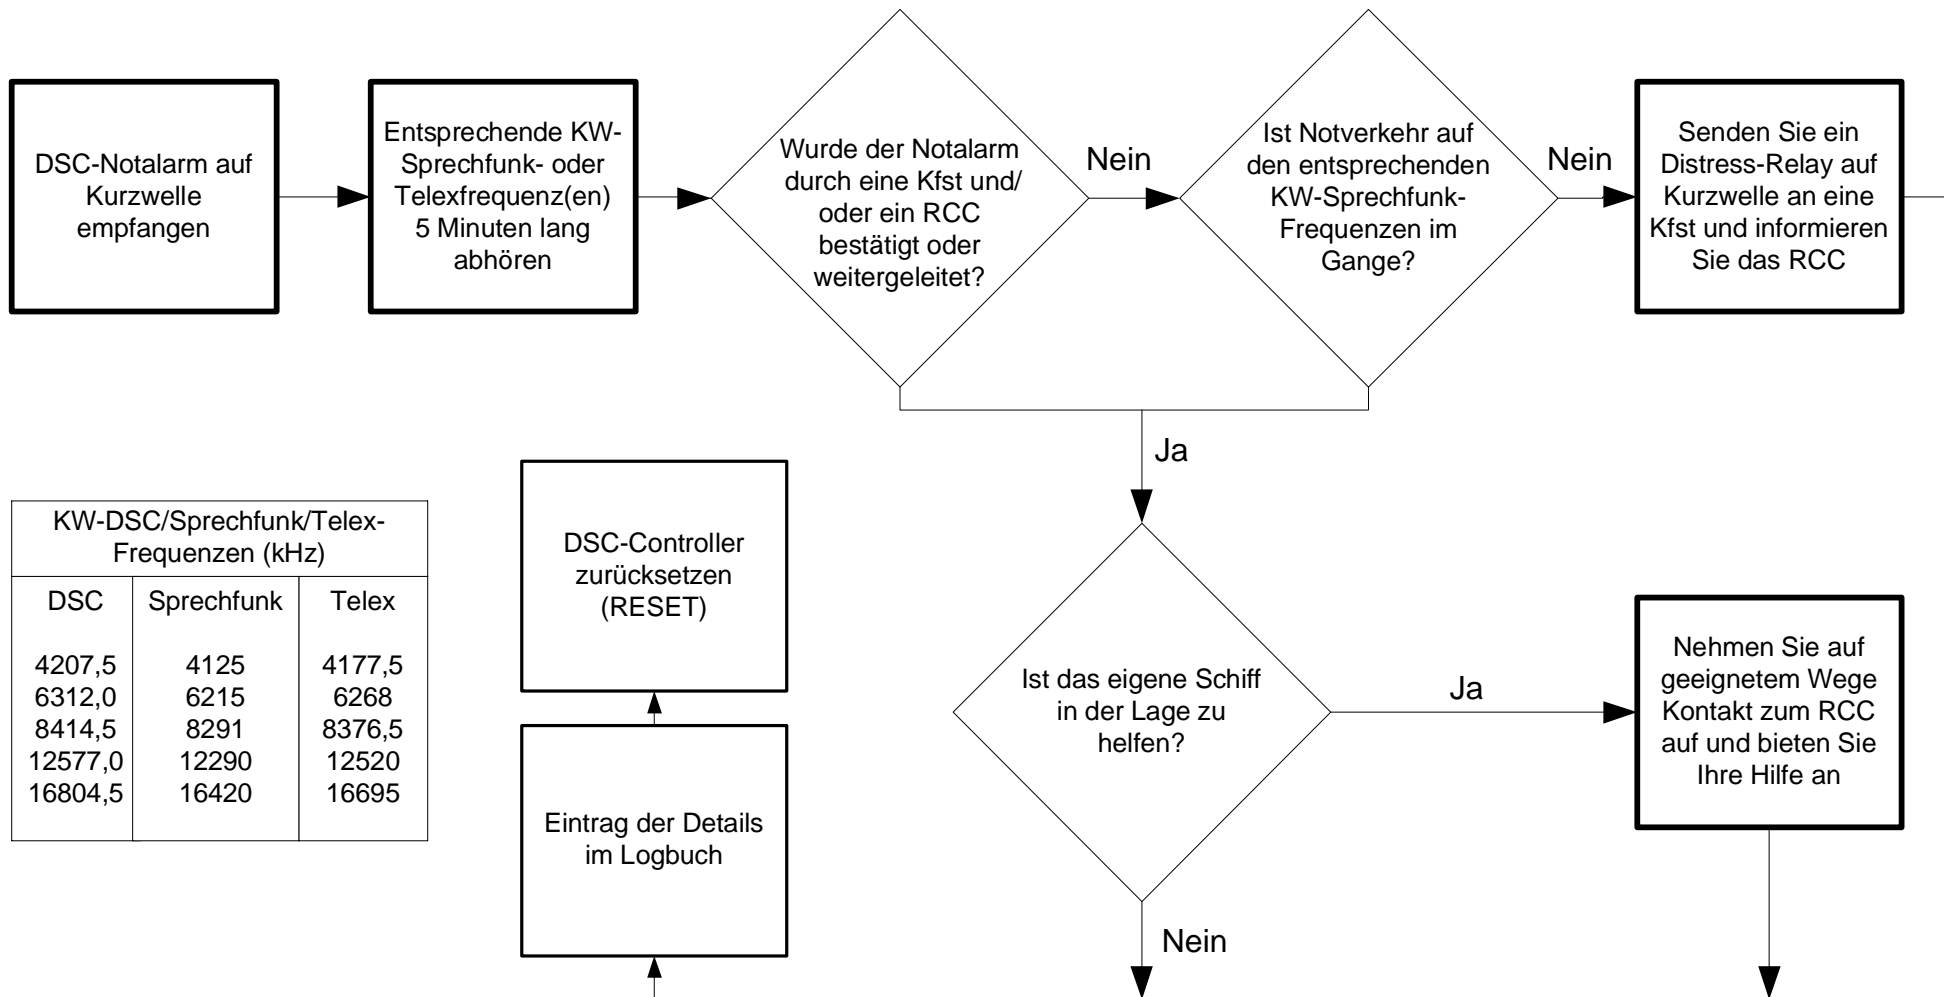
DSC-Notalarm auf Kurzwelle empfangen

Entsprechende KW-Sprechfunk- oder Telexfrequenz(en) 5 Minuten lang abhören

Wurde der Notalarm durch eine Kfst und/ oder ein RCC bestätigt oder weitergeleitet?

Nein

Ist Notverkehr auf den entsprechenden KW-Sprechfunk-Frequenzen im Gange?

Nein

Senden Sie ein Distress-Relay auf Kurzwelle an eine Kfst und informieren Sie das RCC

Ja

| KW-DSC/Sprechfunk/Telex-Frequenzen (kHz) | | |
|---|---|---|
| DSC | Sprechfunk | Telex |
| 4207,5 | 4125 | 4177,5 |
| 6312,0 | 6215 | 6268 |
| 8414,5 | 8291 | 8376,5 |
| 12577,0 | 12290 | 12520 |
| 16804,5 | 16420 | 16695 |

DSC-Controller zurücksetzen (RESET)

Eintrag der Details im Logbuch

Ist das eigene Schiff in der Lage zu helfen?

Ja

Nehmen Sie auf geeignetem Wege Kontakt zum RCC auf und bieten Sie Ihre Hilfe an

Nein